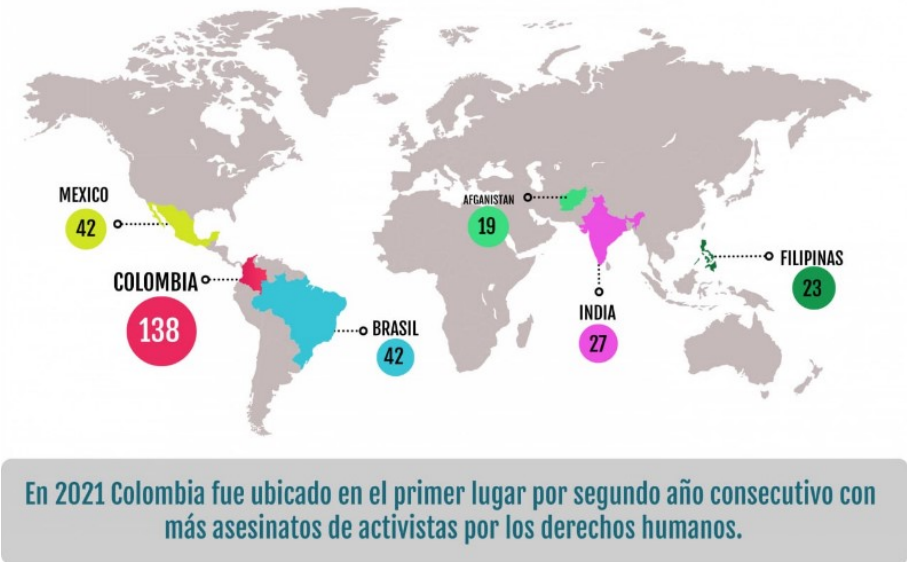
MEXICO
42

COLOMBIA
138

BRASIL
42

AFGANISTAN
19

INDIA
27

FILIPINAS
23

En 2021 Colombia fue ubicado en el primer lugar por segundo año consecutivo con más asesinatos de activistas por los derechos humanos.